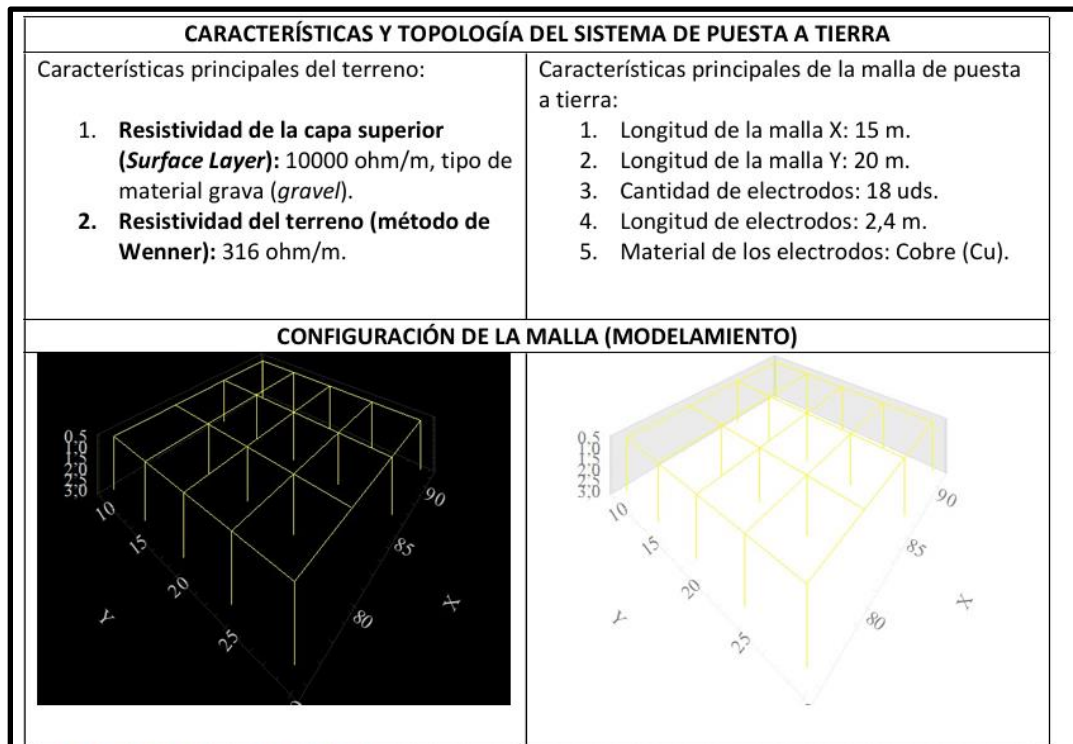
| CARACTERÍSTICAS Y TOPOLOGÍA DEL SISTEMA DE PUESTA A TIERRA | |
|---|---|
| Características principales del terreno:<br>1. **Resistividad de la capa superior (*Surface Layer*):** 10000 ohm/m, tipo de material grava (*gravel*).<br>2. **Resistividad del terreno (método de Wenner):** 316 ohm/m. | Características principales de la malla de puesta a tierra:<br>1. Longitud de la malla X: 15 m.<br>2. Longitud de la malla Y: 20 m.<br>3. Cantidad de electrodos: 18 uds.<br>4. Longitud de electrodos: 2,4 m.<br>5. Material de los electrodos: Cobre (Cu). |
| **CONFIGURACIÓN DE LA MALLA (MODELAMIENTO)** | |
| 0.5 1.0 1.5 2.0 2.5 3.0<br>10 15 20 25 Y<br>90 85 80 X | 0.5 1.0 1.5 2.0 2.5 3.0<br>10 15 20 25 Y<br>90 85 80 X |